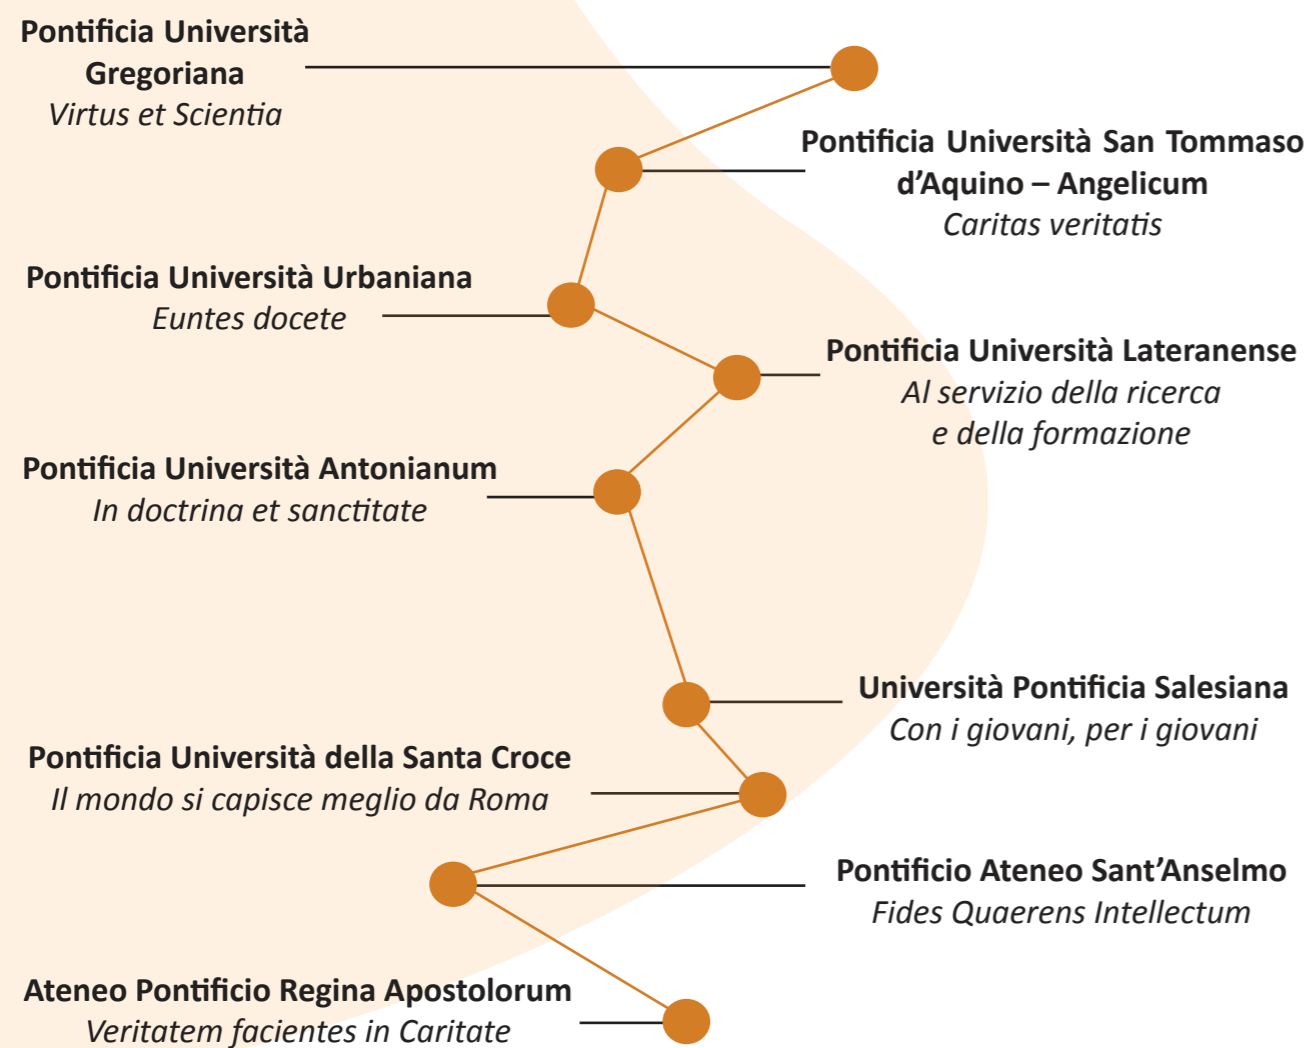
Pontificia Università Gregoriana
Virtus et Scientia

Pontificia Università San Tommaso d'Aquino – Angelicum
Caritas veritatis

Pontificia Università Urbaniana
Euntes docete

Pontificia Università Lateranense
Al servizio della ricerca e della formazione

Pontificia Università Antonianum
In doctrina et sanctitate

Università Pontificia Salesiana
Con i giovani, per i giovani

Pontificia Università della Santa Croce
Il mondo si capisce meglio da Roma

Pontificio Ateneo Sant'Anselmo
Fides Quaerens Intellectum

Ateneo Pontificio Regina Apostolorum
Veritatem facientes in Caritate